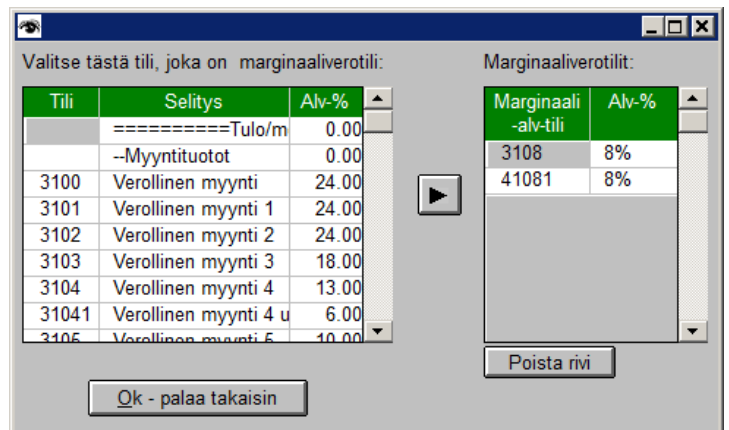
Valitse tästä tili, joka on marginaaliverotili:

| Tili | Selitys | Alv-% |
|---|---|---|
| | ==========Tulo/m | 0.00 |
| | --Myyntituotot | 0.00 |
| 3100 | Verollinen myynti | 24.00 |
| 3101 | Verollinen myynti 1 | 24.00 |
| 3102 | Verollinen myynti 2 | 24.00 |
| 3103 | Verollinen myynti 3 | 18.00 |
| 3104 | Verollinen myynti 4 | 13.00 |
| 31041 | Verollinen myynti 4 u | 6.00 |
| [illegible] | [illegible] | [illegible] |

Marginaaliverotilit:

| Marginaali -alv-tili | Alv-% |
|---|---|
| 3108 | 8% |
| 41081 | 8% |

Poista rivi

Ok - palaa takaisin